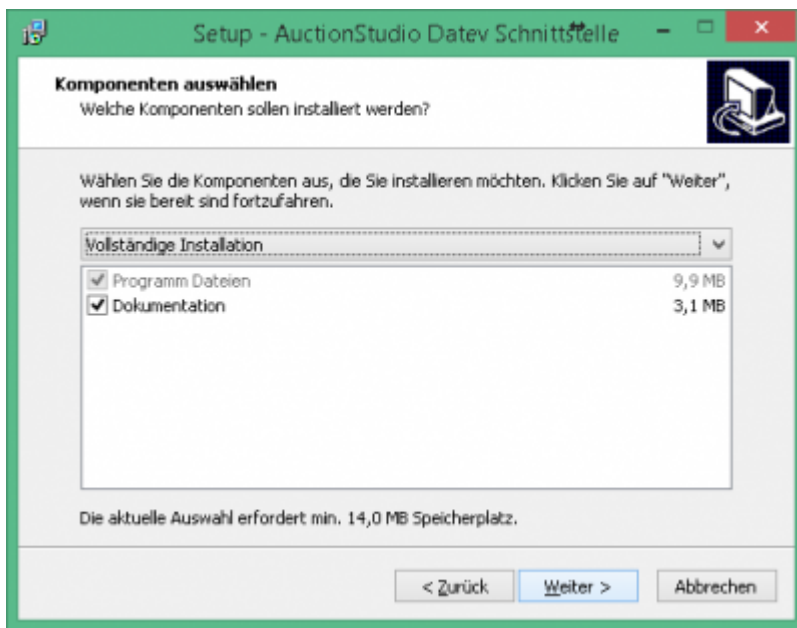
Setup - AuctionStudio Datev Schnittstelle

Komponenten auswählen
Welche Komponenten sollen installiert werden?

Wählen Sie die Komponenten aus, die Sie installieren möchten. Klicken Sie auf "Weiter", wenn sie bereit sind fortzufahren.

Vollständige Installation

| | |
|---|---|
| Programm Dateien | 9,9 MB |
| Dokumentation | 3,1 MB |

Die aktuelle Auswahl erfordert min. 14,0 MB Speicherplatz.

< Zurück
Weiter >
Abbrechen